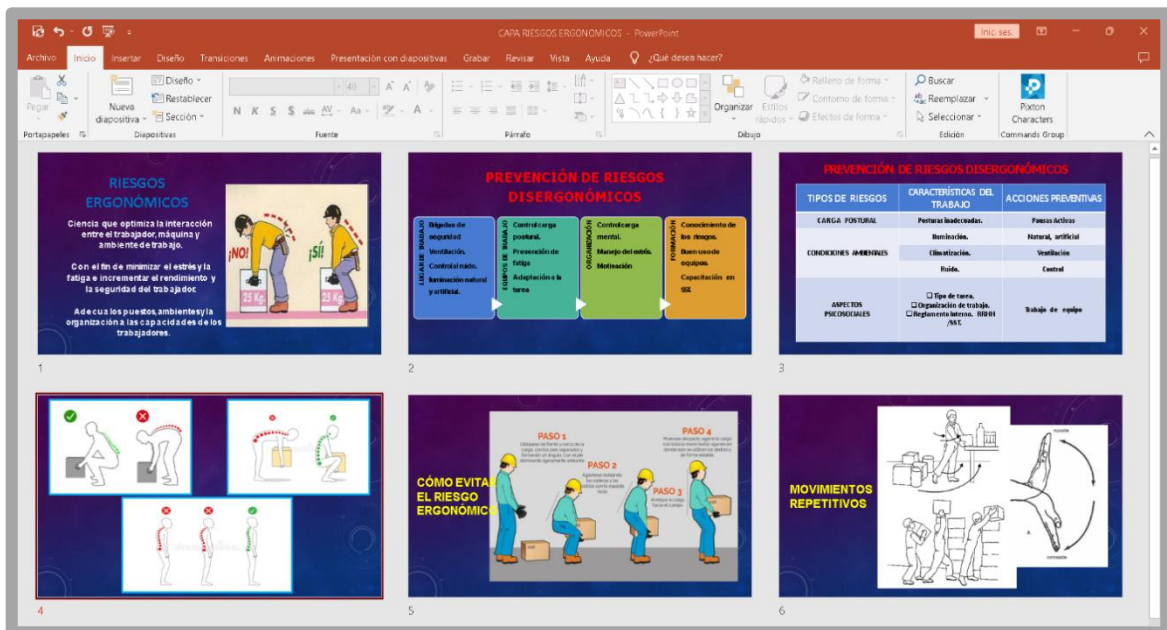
CAPA RIESGOS ERGONOMICOS - PowerPoint

Inic. ses.

Archivo Inicio Insertar Diseño Transiciones Animaciones Presentación con diapositivas Grabar Revisar Vista Ayuda ¿Qué desea hacer?

Pegar Portapapeles Nueva diapositiva Diseño Restablecer Sección Diapositivas N K S S abc AV Aa A Fuente 40 A A Párrafo Organizar Estilos rápidos Relleno de forma Contorno de forma Efectos de forma Dibujo Buscar Reemplazar Seleccionar Edición Pixton Characters Commands Group

RIESGOS ERGONÓMICOS

Ciencia que optimiza la interacción entre el trabajador, máquina y ambiente de trabajo.

Con el fin de minimizar el estrés y la fatiga e incrementar el rendimiento y la seguridad del trabajador.

Adecua los puestos, ambientes y la organización a las capacidades de los trabajadores.

¡NO! ¡SÍ! 25 Kg. 25 Kg.

1

PREVENCIÓN DE RIESGOS DISERGONÓMICOS

LUGAR DE TRABAJO: Brigadas de seguridad. Ventilación. Control ruido. Iluminación natural y artificial.

EQUIPOS DE TRABAJO: Control carga postural. Prevención de fatiga. Adaptación a la tarea

ORGANIZACIÓN: Control carga mental. Manejo del estrés. Motivación

FORMACIÓN: Conocimiento de los riesgos. Buen uso de equipos. Capacitación en SST.

2

PREVENCIÓN DE RIESGOS DISERGONÓMICOS

| TIPOS DE RIESGOS | CARACTERÍSTICAS DEL TRABAJO | ACCIONES PREVENTIVAS |
|---|---|---|
| CARGA POSTURAL | Posturas inadecuadas. | Pausas Activas |
| CONDICIONES AMBIENTALES | Iluminación. | Natural, artificial |
| | Climatización. | Ventilación |
| | Ruido. | Control |
| ASPECTOS PSICOSOCIALES | ☐ Tipo de tarea. ☐ Organización de trabajo. ☐ Reglamento interno. RRHH /SST. | Trabajo de equipo |

3

4

CÓMO EVITAR EL RIESGO ERGONÓMICO

PASO 1 PASO 2 PASO 3 PASO 4

5

MOVIMIENTOS REPETITIVOS

6